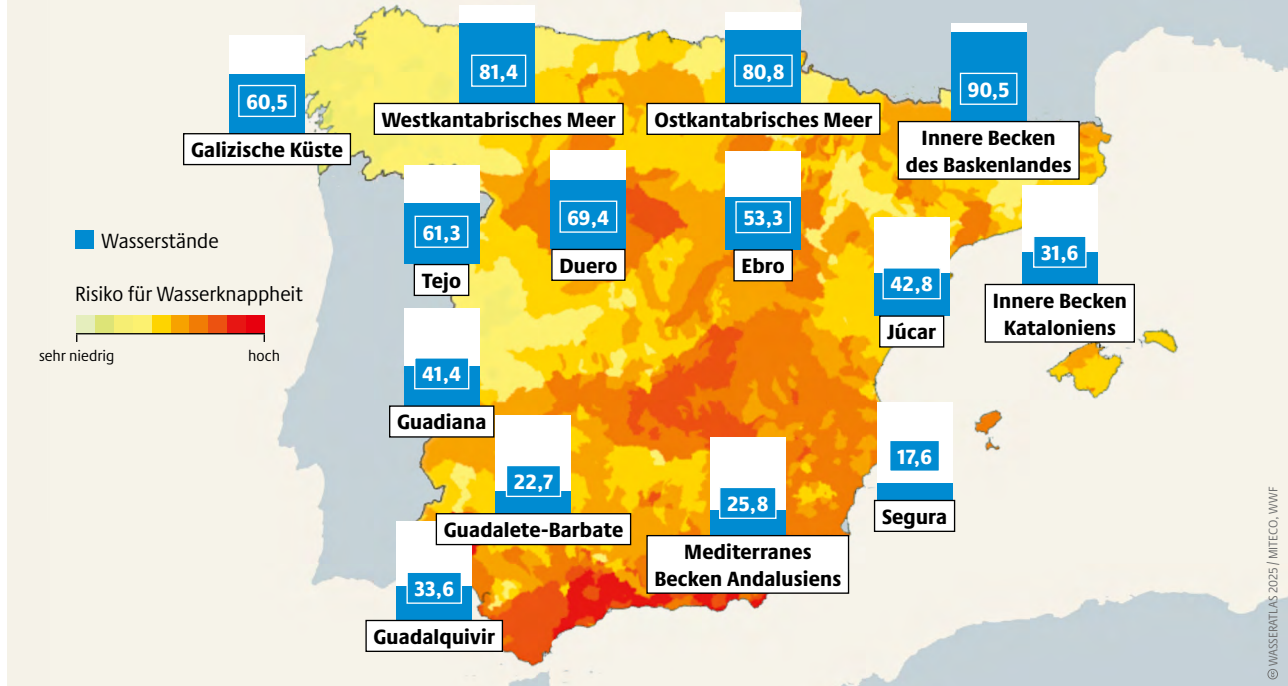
60,5
Galizische Küste

81,4
Westkantabrisches Meer

80,8
Ostkantabrisches Meer

90,5
Innere Becken des Baskenlandes

Wasserstände

Risiko für Wasserknappheit

sehr niedrig

hoch

61,3
Tejo

69,4
Duero

53,3
Ebro

42,8
Júcar

31,6
Innere Becken Kataloniens

41,4
Guadiana

22,7
Guadalete-Barbate

25,8
Mediterranes Becken Andalusiens

17,6
Segura

33,6
Guadalquivir

© WASSERATLAS 2025 / MITECO, WWF